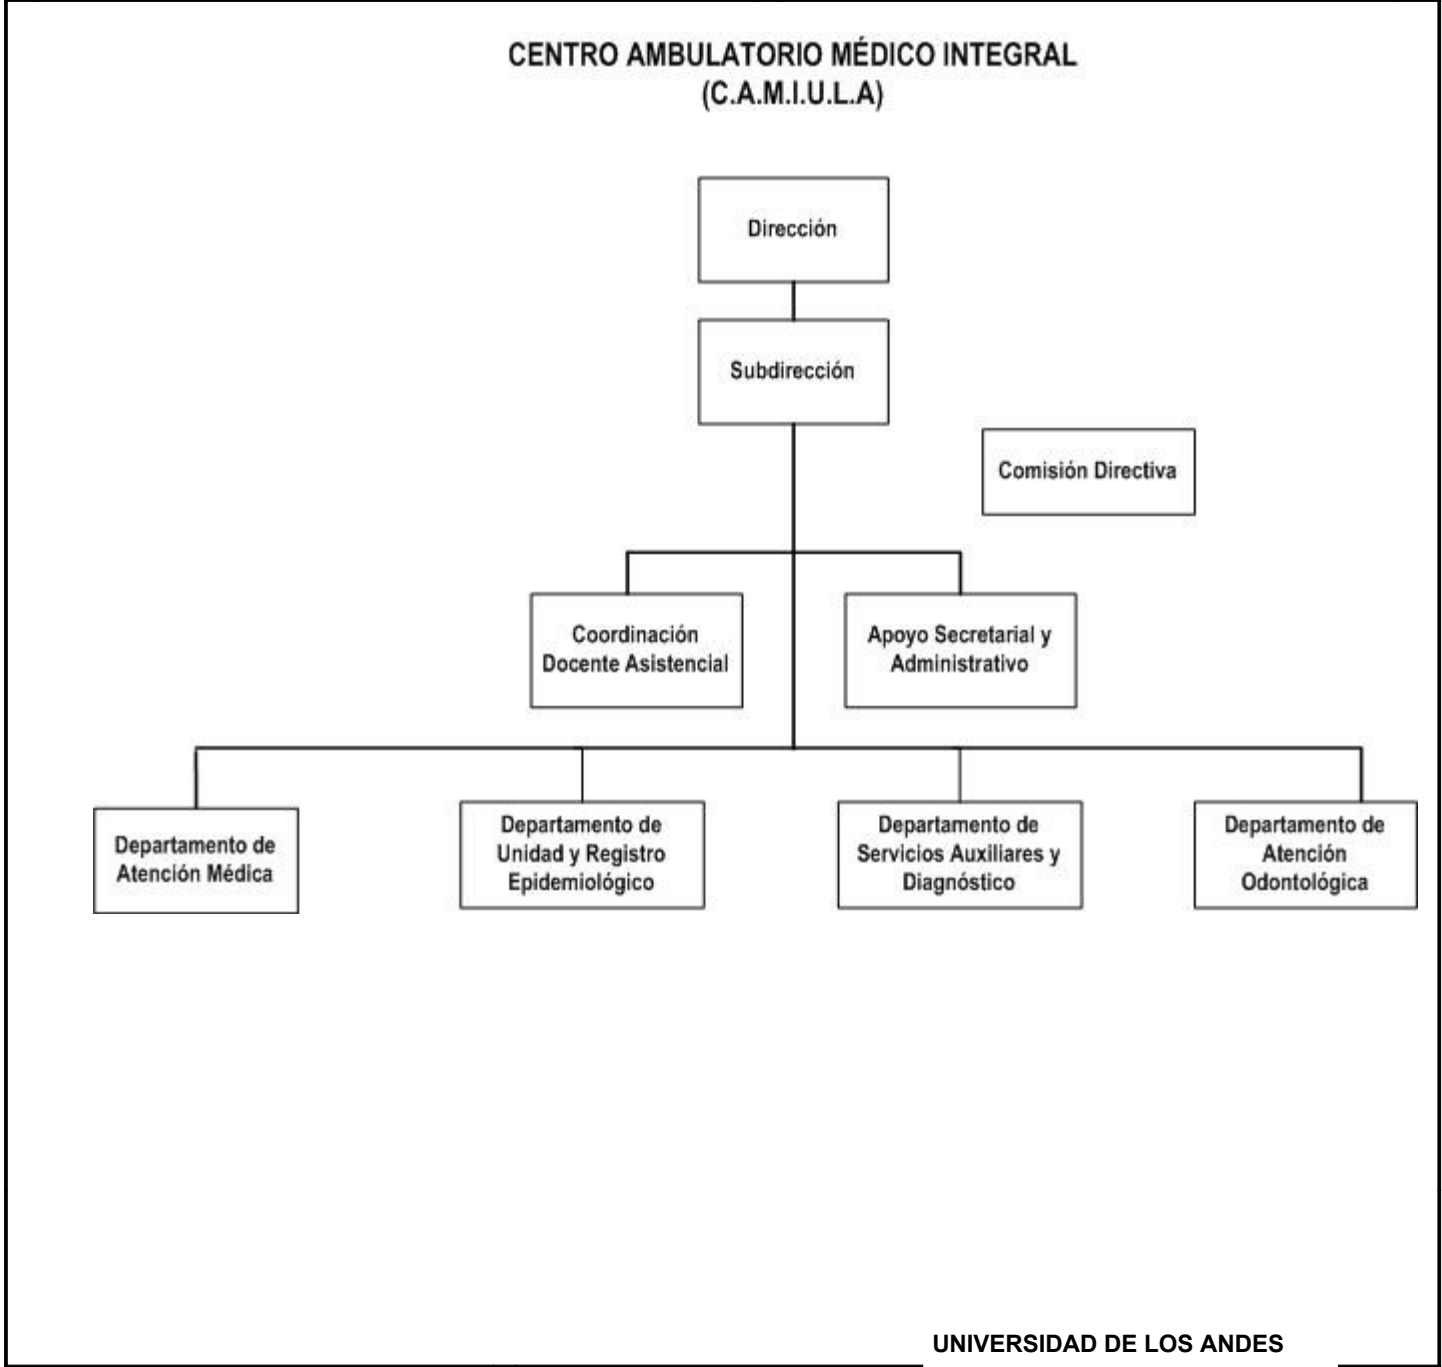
CENTRO AMBULATORIO MÉDICO INTEGRAL
(C.A.M.I.U.L.A)

Dirección

Subdirección

Comisión Directiva

Coordinación Docente Asistencial

Apoyo Secretarial y Administrativo

Departamento de Atención Médica

Departamento de Unidad y Registro Epidemiológico

Departamento de Servicios Auxiliares y Diagnóstico

Departamento de Atención Odontológica

UNIVERSIDAD DE LOS ANDES